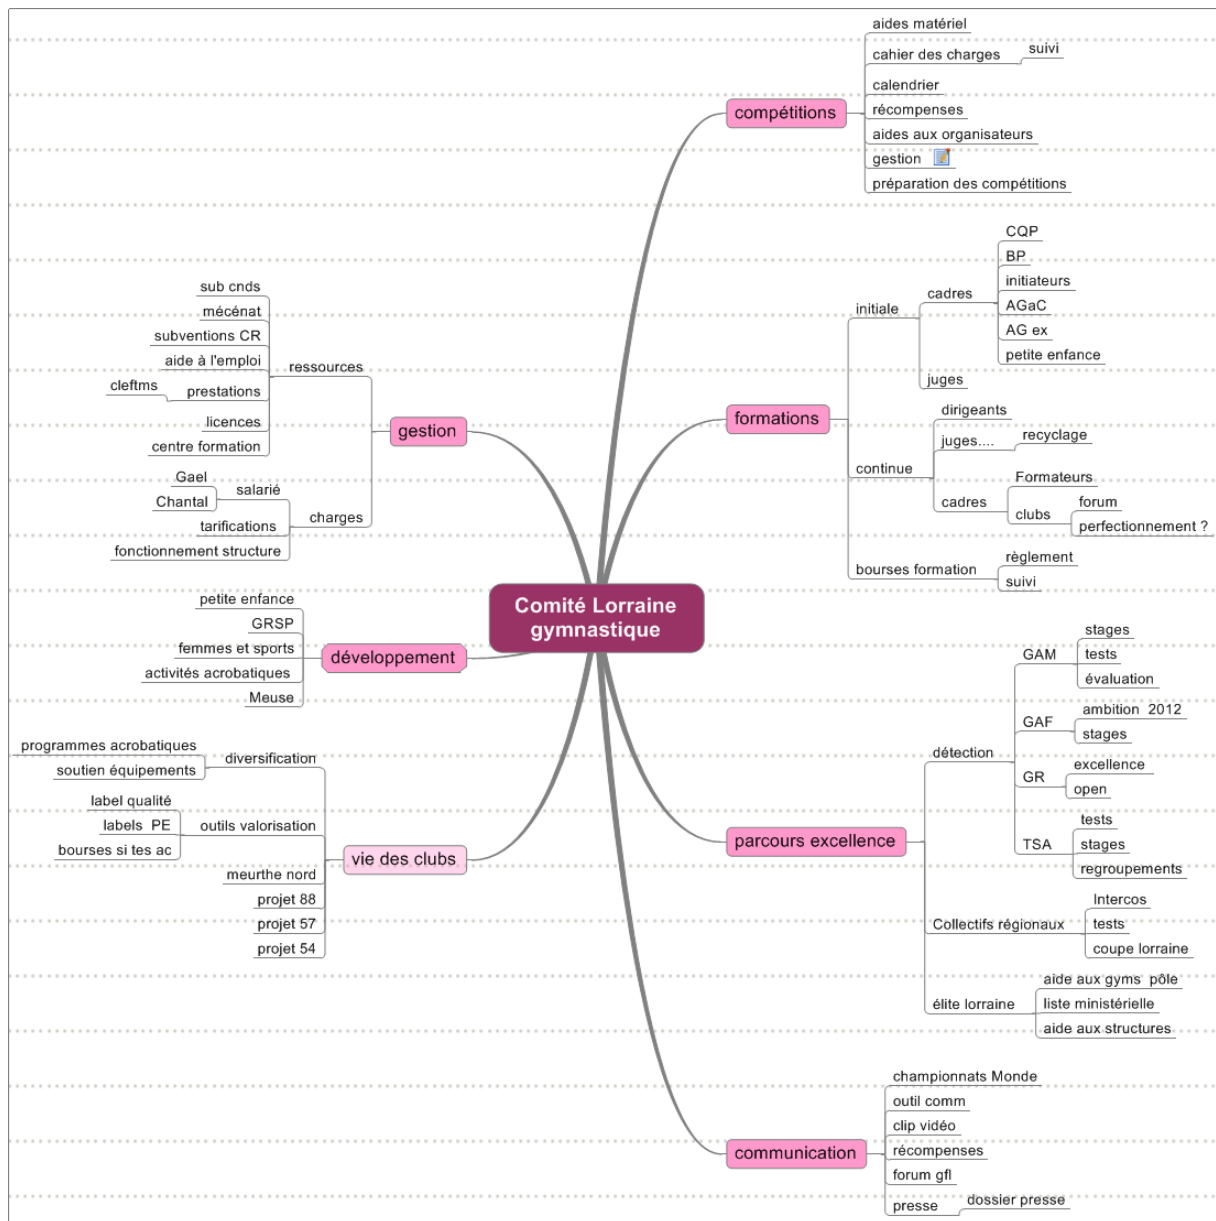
Comité Lorraine gymnastique

compétitions
aides matériel
cahier des charges
suivi
calendrier
récompenses
aides aux organisateurs
gestion
préparation des compétitions

formations
initiale
cadres
CQP
BP
initiateurs
AGaC
AG ex
petite enfance
juges
continue
dirigeants
juges....
recyclage
cadres
Formateurs
clubs
forum
perfectionnement ?
bourses formation
règlement
suivi

parcours excellence
détection
GAM
stages
tests
évaluation
GAF
ambition 2012
stages
GR
excellence
open
TSA
tests
stages
regroupements
Collectifs régionaux
Intercos
tests
coupe lorraine
élite lorraine
aide aux gyms pôle
liste ministérielle
aide aux structures

communication
championnats Monde
outil comm
clip vidéo
récompenses
forum gfl
presse
dossier presse

gestion
ressources
sub cnds
mécénat
subventions CR
aide à l'emploi
prestations
cleftms
licences
centre formation
charges
salarié
Gael
Chantal
tarifications
fonctionnement structure

développement
petite enfance
GRSP
femmes et sports
activités acrobatiques
Meuse

vie des clubs
diversification
programmes acrobatiques
soutien équipements
outils valorisation
label qualité
labels PE
bourses si tes ac
meurthe nord
projet 88
projet 57
projet 54